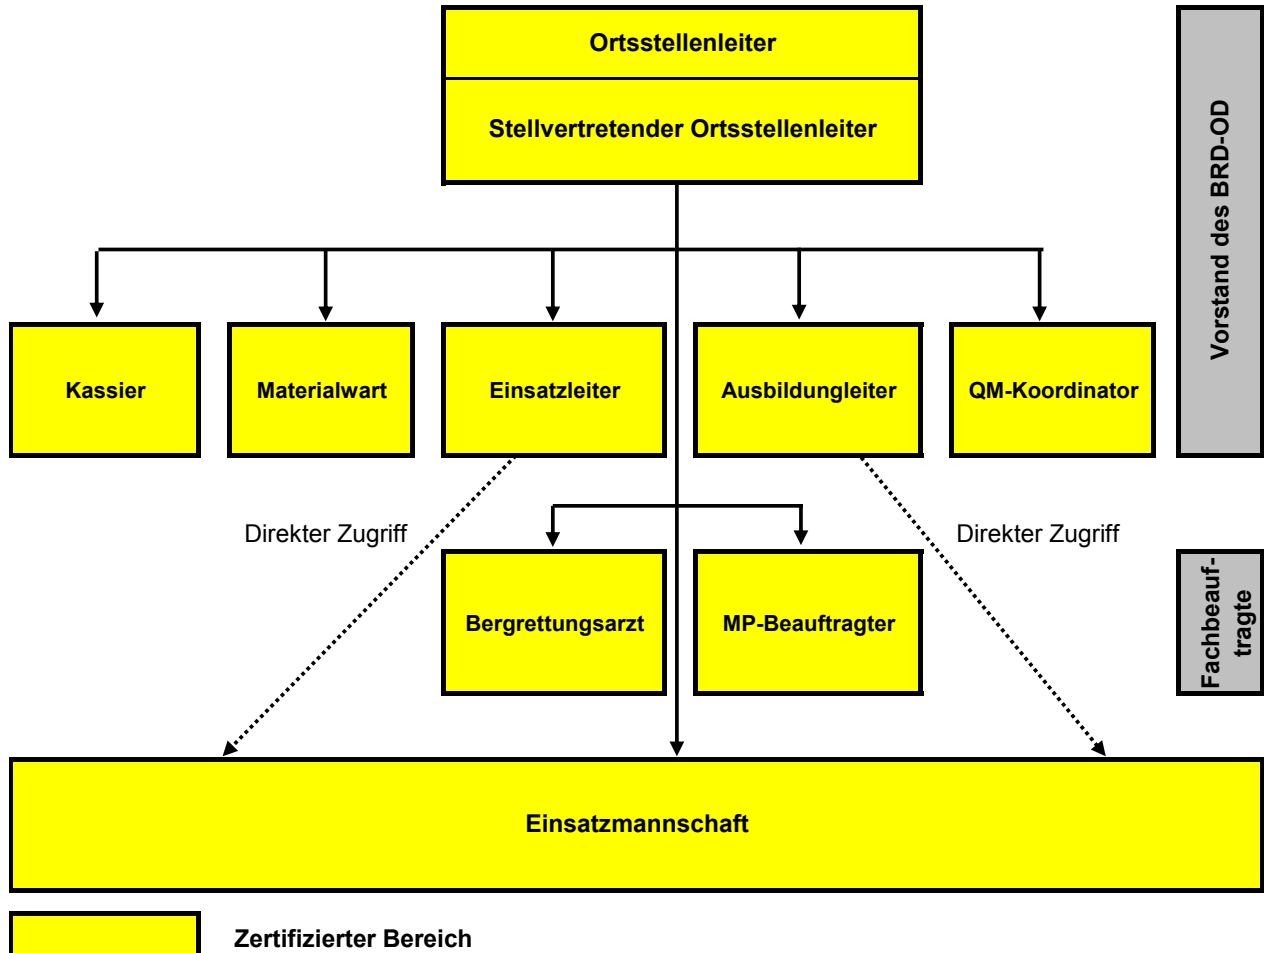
Ortsstellenleiter

Stellvertretender Ortsstellenleiter

Vorstand des BRD-OD

Kassier

Materialwart

Einsatzleiter

Ausbildungleiter

QM-Koordinator

Direkter Zugriff

Direkter Zugriff

Bergrettungsarzt

MP-Beauftragter

Fachbeauftragte

Einsatzmannschaft

Zertifizierter Bereich